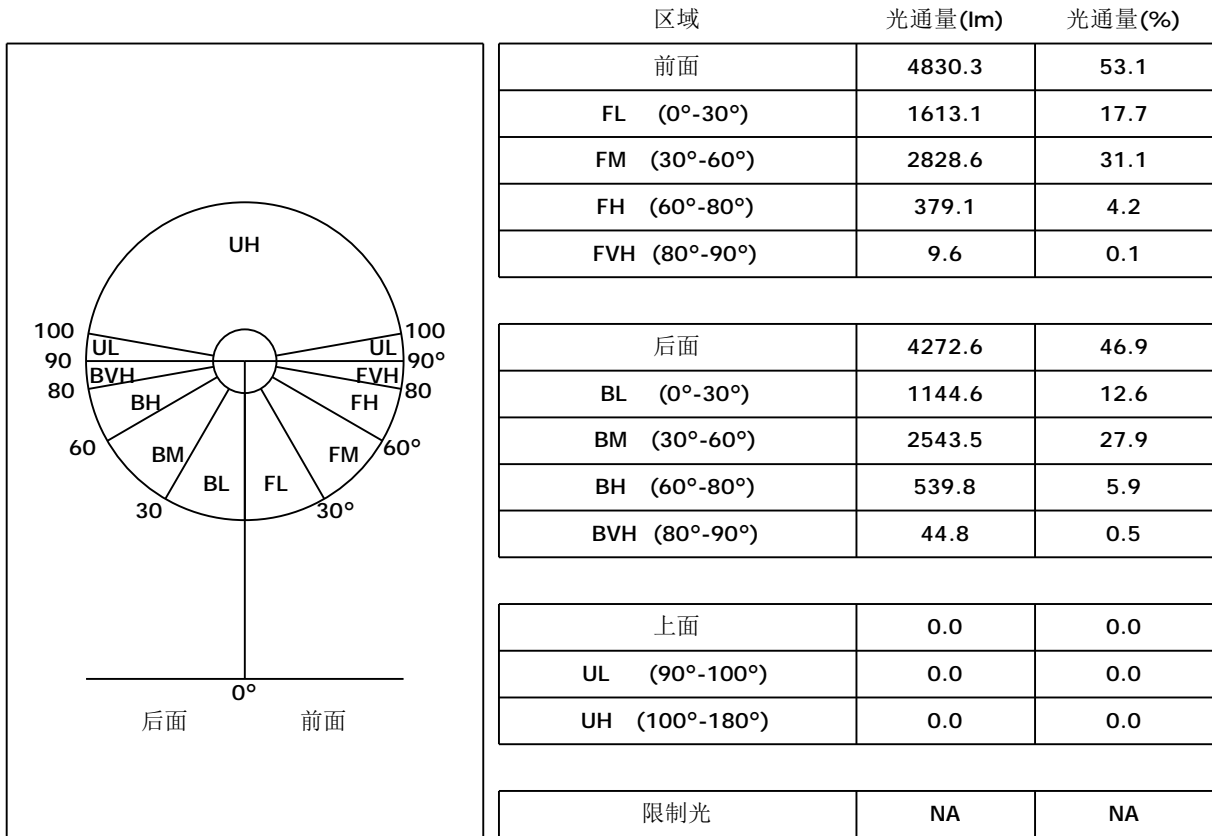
UH

100
90
80
60
30
UL
BVH
BH
BM
BL
FL
FM
FH
FVH
UL
100
90°
80
60°
30°
0°
后面
前面

| 区域 | 光通量(lm) | 光通量(%) |
|---|---|---|
| 前面 | 4830.3 | 53.1 |
| FL (0°-30°) | 1613.1 | 17.7 |
| FM (30°-60°) | 2828.6 | 31.1 |
| FH (60°-80°) | 379.1 | 4.2 |
| FVH (80°-90°) | 9.6 | 0.1 |

| 后面 | 4272.6 | 46.9 |
|---|---|---|
| BL (0°-30°) | 1144.6 | 12.6 |
| BM (30°-60°) | 2543.5 | 27.9 |
| BH (60°-80°) | 539.8 | 5.9 |
| BVH (80°-90°) | 44.8 | 0.5 |

| 上面 | 0.0 | 0.0 |
|---|---|---|
| UL (90°-100°) | 0.0 | 0.0 |
| UH (100°-180°) | 0.0 | 0.0 |

| 限制光 | NA | NA |
|---|---|---|